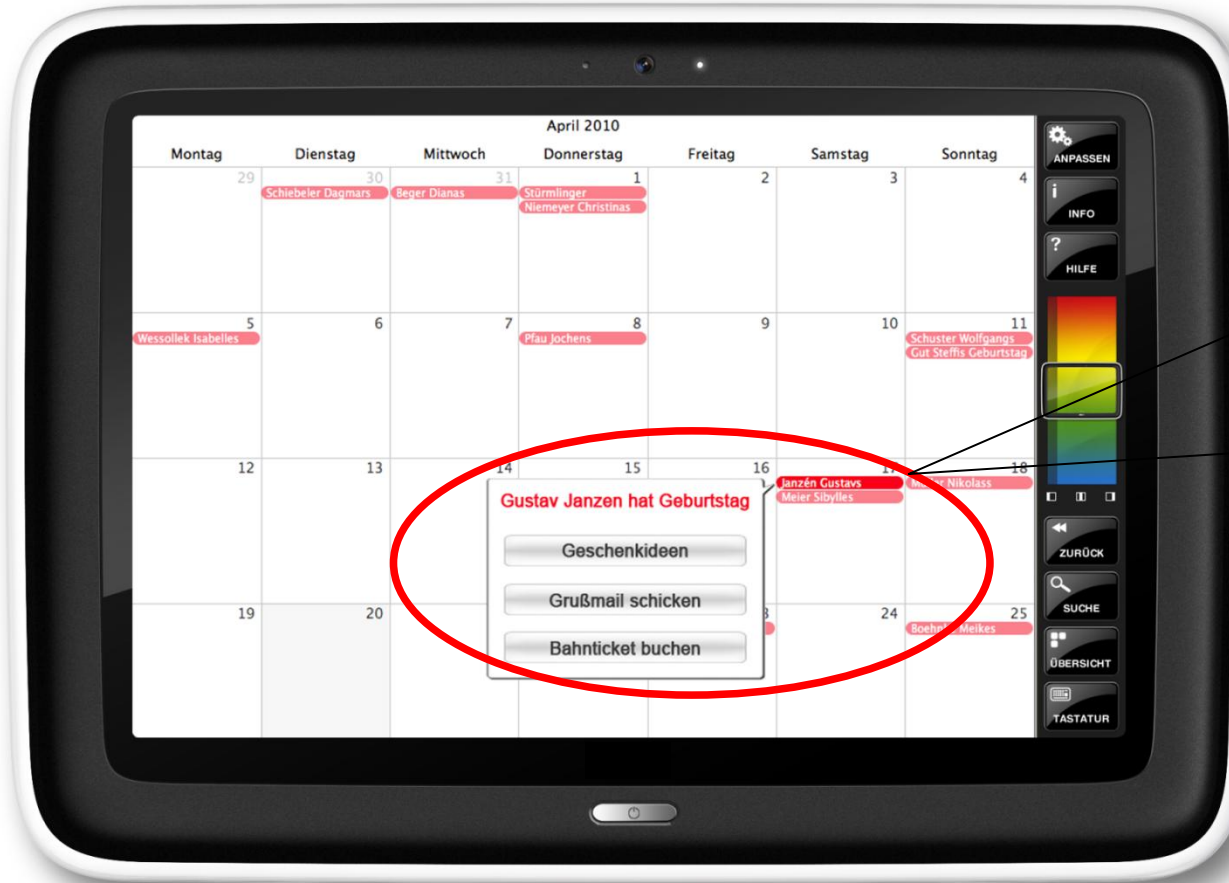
April 2010

| Montag | Dienstag | Mittwoch | Donnerstag | Freitag | Samstag | Sonntag |
|---|---|---|---|---|---|---|
| 29 | 30 Schiebeler Dagmars | 31 Beger Dianas | 1 Stürmlinger Niemeyer Christinas | 2 | 3 | 4 |
| 5 Wessollek Isabelles | 6 | 7 | 8 Pfau Jochens | 9 | 10 | 11 Schuster Wolfgangs Gut Steffis Geburtstag |
| 12 | 13 | 14 | 15 | 16 | 17 Janzén Gustavs Meier Sibylles | 18 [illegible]r Nikolass |
| 19 | 20 | | | | 24 | 25 Boehn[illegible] Meikes |

Gustav Janzen hat Geburtstag

Geschenkideen

Grußmail schicken

Bahnticket buchen

ANPASSEN

INFO

HILFE

ZURÜCK

SUCHE

ÜBERSICHT

TASTATUR